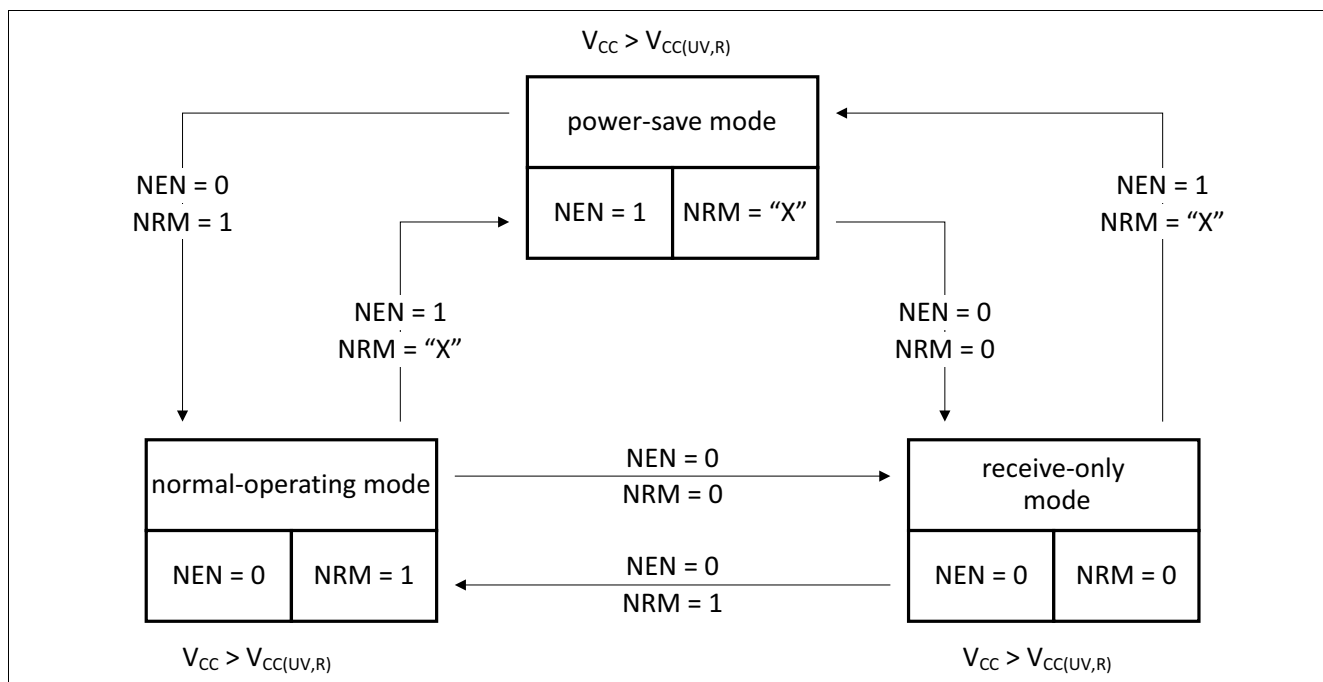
$V_{CC} > V_{CC(UV,R)}$

power-save mode

NEN = 1 NRM = “X”

NEN = 0
NRM = 1

NEN = 1
NRM = “X”

NEN = 1
NRM = “X”

NEN = 0
NRM = 0

normal-operating mode

NEN = 0 NRM = 1

NEN = 0
NRM = 0

NEN = 0
NRM = 1

receive-only mode

NEN = 0 NRM = 0

$V_{CC} > V_{CC(UV,R)}$

$V_{CC} > V_{CC(UV,R)}$